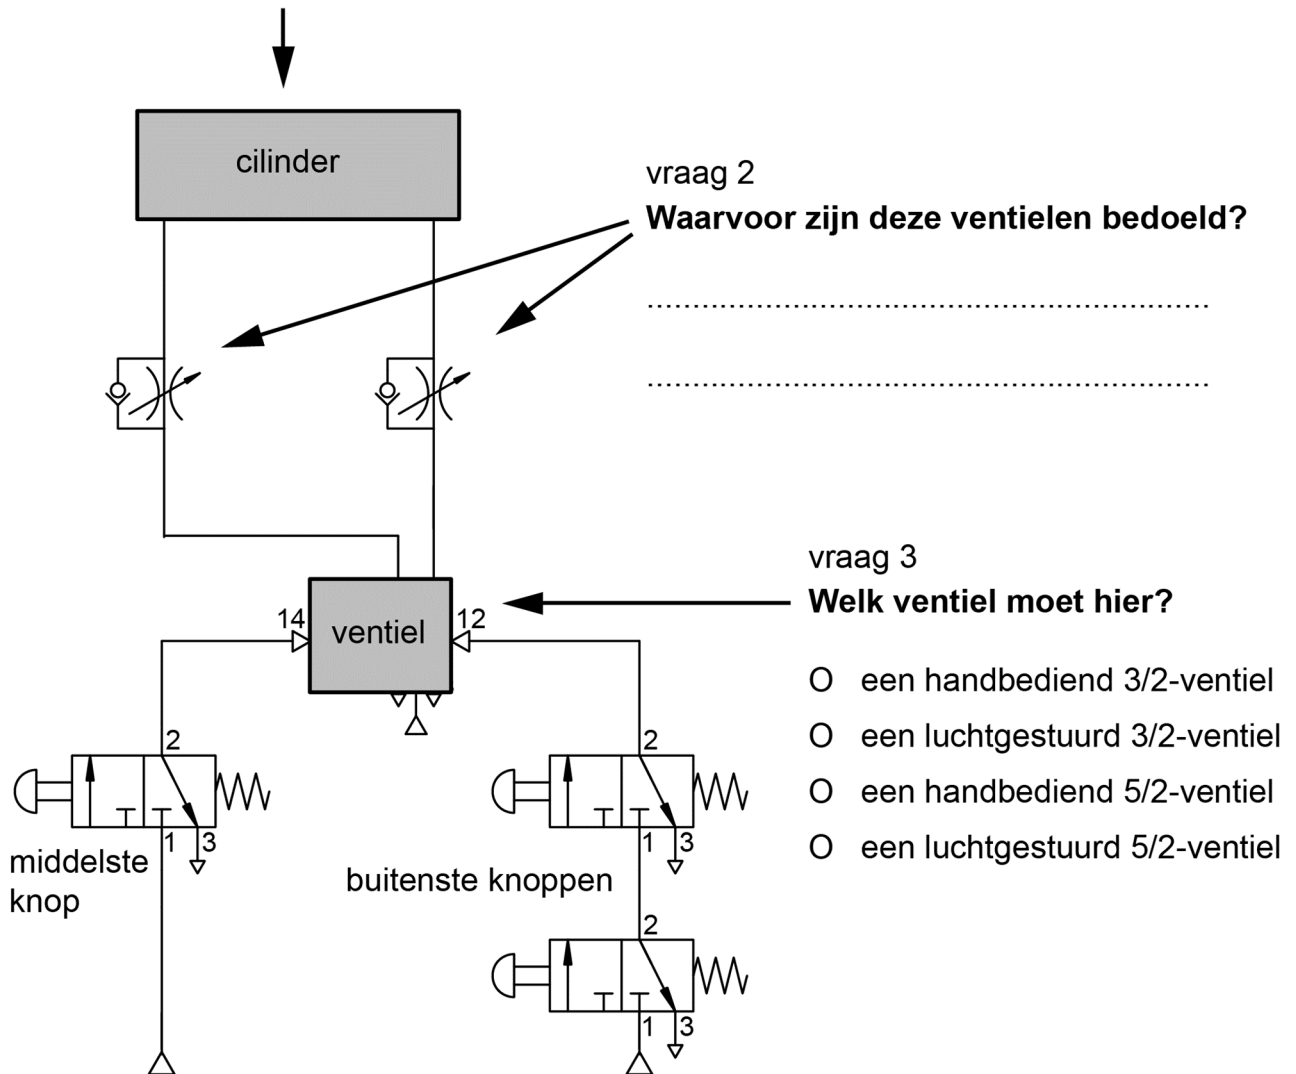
cilinder

vraag 2
**Waarvoor zijn deze ventielen bedoeld?**

..............................................................................

..............................................................................

vraag 3
**Welk ventiel moet hier?**

14 ventiel 12

O een handbediend 3/2-ventiel
O een luchtgestuurd 3/2-ventiel
O een handbediend 5/2-ventiel
O een luchtgestuurd 5/2-ventiel

2
1 3
middelste knop

2
1 3
buitenste knoppen

2
1 3